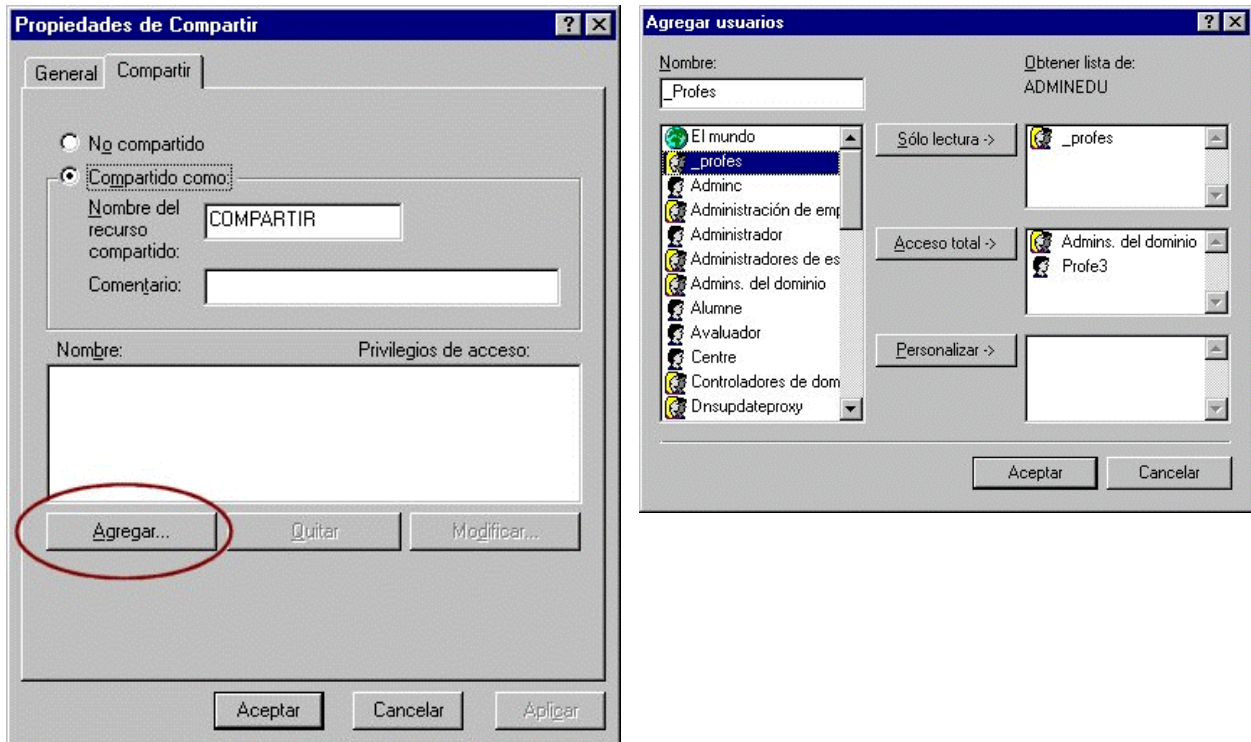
Propiedades de Compartir

?

General

Compartir

No compartido

Compartido como:

Nombre del recurso compartido:

COMPARTIR

Comentario:

Nombre:

Privilegios de acceso:

Agregar...

Quitar

Modificar...

Aceptar

Cancelar

Aplicar

Agregar usuarios

?

Nombre:

_Profes

Obtener lista de:

ADMINEDU

El mundo
_profes
Adminc
Administración de emp
Administrador
Administradores de es
Admins. del dominio
Alumne
Avaluador
Centre
Controladores de dom
Dnsupdateproxy

Sólo lectura ->

_profes

Acceso total ->

Admins. del dominio
Profe3

Personalizar ->

Aceptar

Cancelar